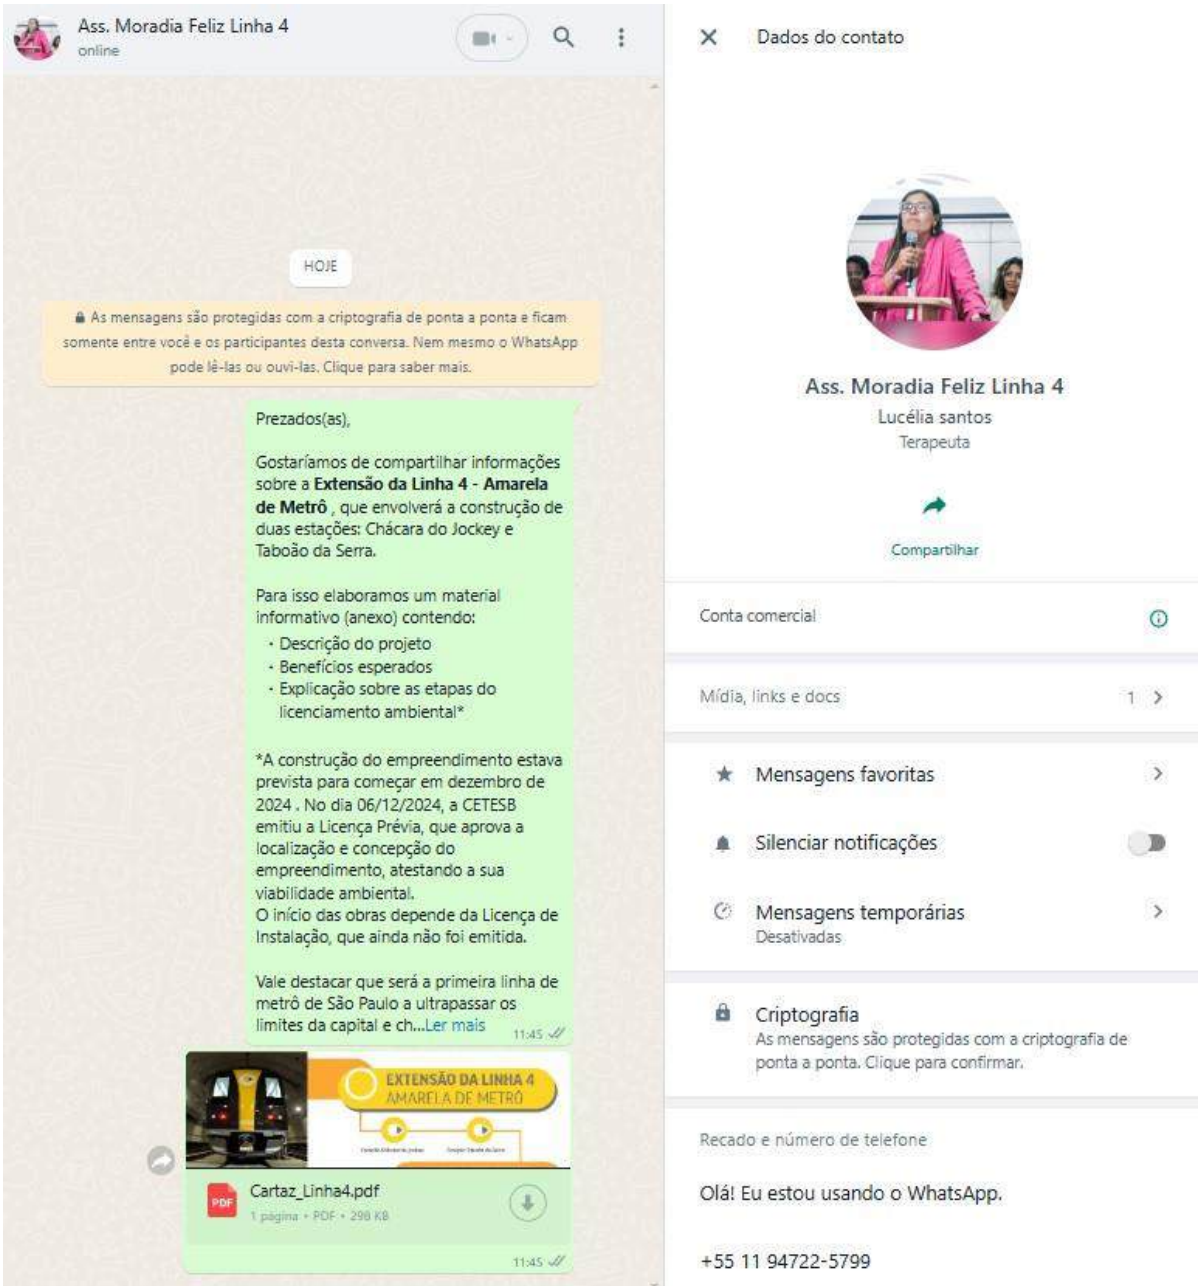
Ass. Moradia Feliz Linha 4
online

HOJE

As mensagens são protegidas com a criptografia de ponta a ponta e ficam somente entre você e os participantes desta conversa. Nem mesmo o WhatsApp pode lê-las ou ouvi-las. Clique para saber mais.

Prezados(as),

Gostaríamos de compartilhar informações sobre a **Extensão da Linha 4 - Amarela de Metrô** , que envolverá a construção de duas estações: Chácara do Jockey e Taboão da Serra.

Para isso elaboramos um material informativo (anexo) contendo:
· Descrição do projeto
· Benefícios esperados
· Explicação sobre as etapas do licenciamento ambiental*

*A construção do empreendimento estava prevista para começar em dezembro de 2024 . No dia 06/12/2024, a CETESB emitiu a Licença Prévia, que aprova a localização e concepção do empreendimento, atestando a sua viabilidade ambiental.
O início das obras depende da Licença de Instalação, que ainda não foi emitida.

Vale destacar que será a primeira linha de metrô de São Paulo a ultrapassar os limites da capital e ch...Ler mais 11:45

EXTENSÃO DA LINHA 4 AMARELA DE METRÔ
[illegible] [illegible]

PDF Cartaz_Linha4.pdf
1 página • PDF • 298 KB
11:45

Dados do contato

Ass. Moradia Feliz Linha 4
Lucélia santos
Terapeuta

Compartilhar

Conta comercial

Mídia, links e docs 1

Mensagens favoritas

Silenciar notificações

Mensagens temporárias
Desativadas

Criptografia
As mensagens são protegidas com a criptografia de ponta a ponta. Clique para confirmar.

Recado e número de telefone

Olá! Eu estou usando o WhatsApp.

+55 11 94722-5799